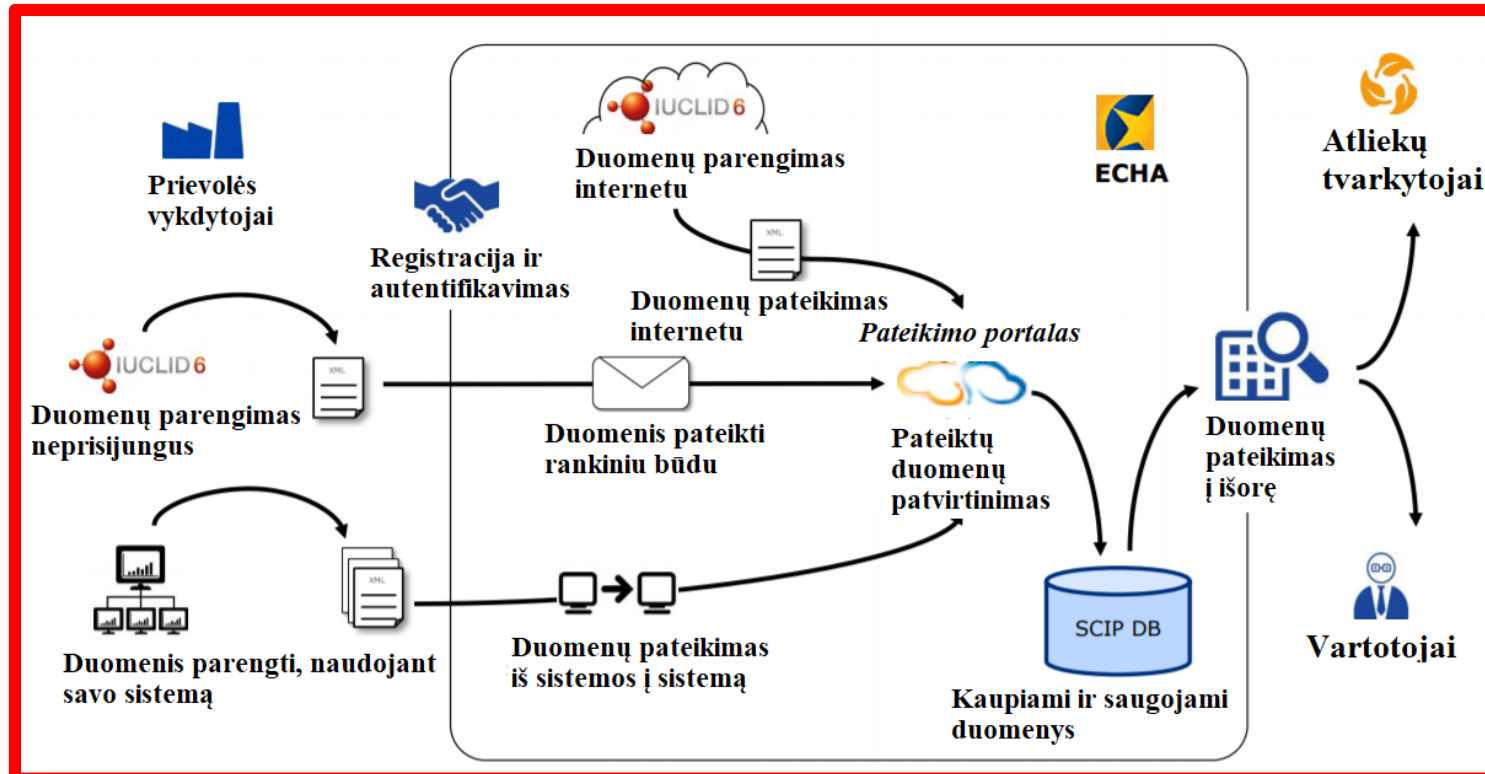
Prievolės vykdytojai

Registracija ir autentifikavimas

IUCLID 6

Duomenų parengimas internetu

ECHA

Atliekų tvarkytojai

XML

Duomenų pateikimas internetu

Pateikimo portalas

IUCLID 6

XML

Duomenų parengimas neprisijungus

Duomenis pateikti rankiniu būdu

Pateiktų duomenų patvirtinimas

Duomenų pateikimas į išorę

XML

Duomenis parengti, naudojant savo sistemą

Duomenų pateikimas iš sistemos į sistemą

SCIP DB

Kaupiami ir saugojami duomenys

Vartotojai